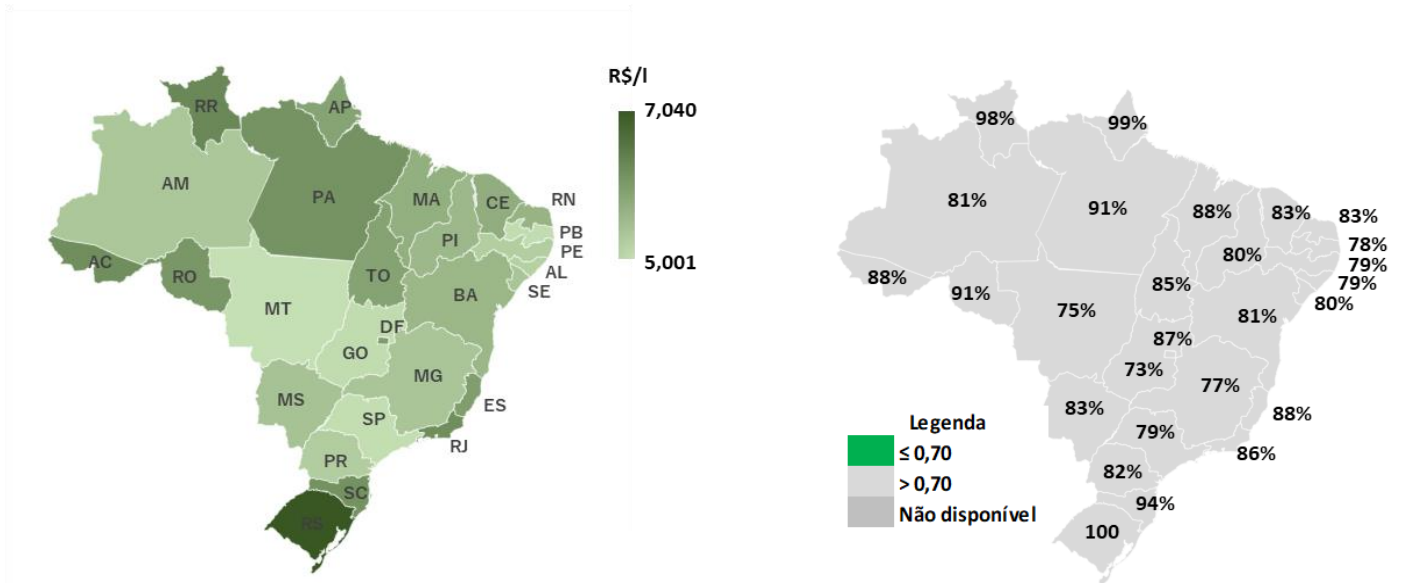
R$/l
7,040
5,001

RR
AP
AM
PA
MA
CE
RN
PB
PE
PI
AL
SE
AC
RO
TO
BA
MT
DF
GO
MG
MS
SP
ES
RJ
PR
SC
RS

98%
99%
81%
91%
88%
83%
83%
78%
79%
79%
80%
80%
88%
91%
85%
75%
81%
87%
73%
77%
83%
88%
79%
86%
82%
94%
100

Legenda
≤ 0,70
> 0,70
Não disponível